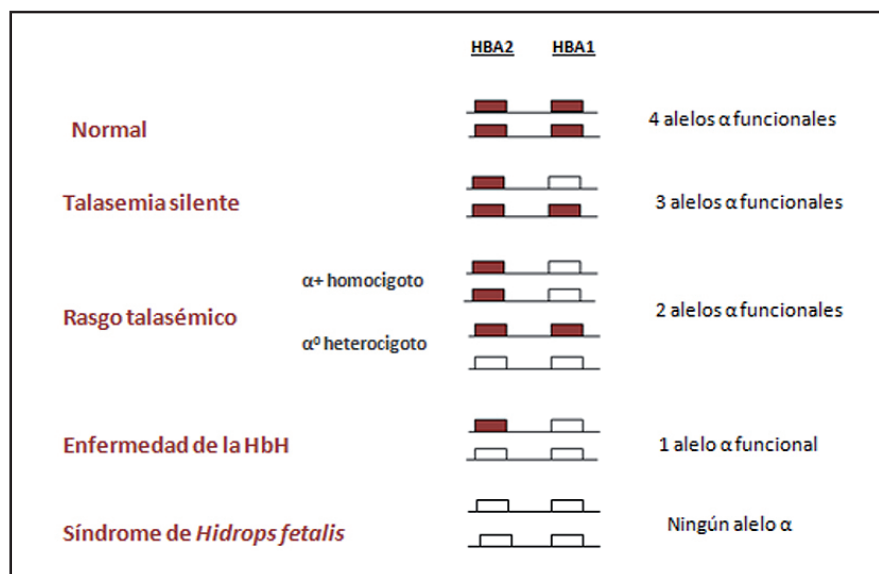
HBA2 HBA1

Normal

4 alelos α funcionales

Talasemia silente

3 alelos α funcionales

α+ homocigoto

Rasgo talasémico

2 alelos α funcionales

$\alpha^0$ heterocigoto

Enfermedad de la HbH

1 alelo α funcional

Síndrome de *Hidrops fetalis*

Ningún alelo α